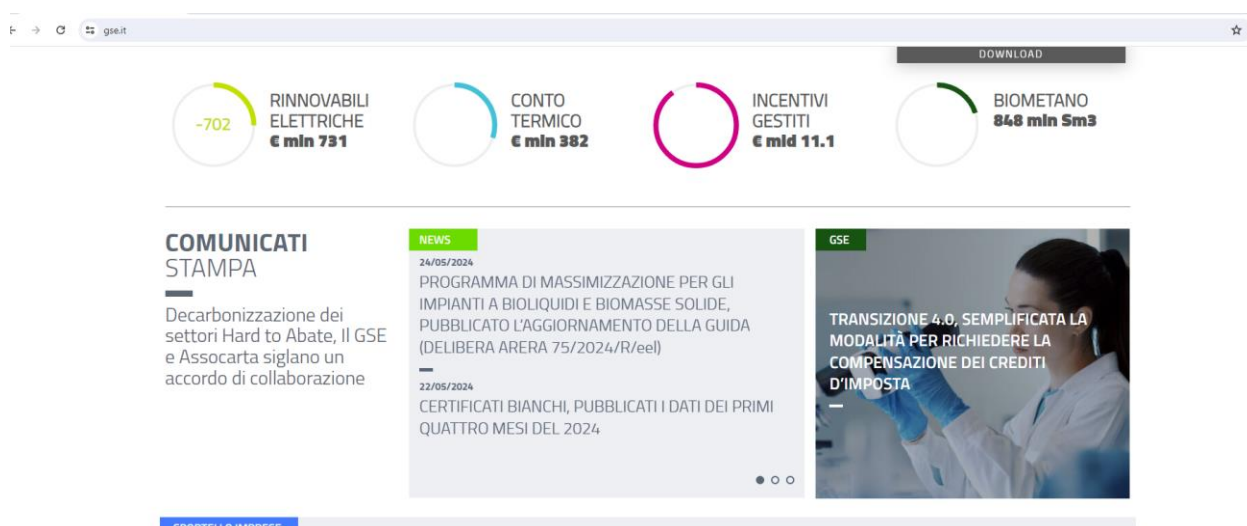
gse.it

DOWNLOAD

-702

RINNOVABILI ELETTRICHE
€ mln 731

CONTO TERMICO
€ mln 382

INCENTIVI GESTITI
€ mld 11.1

BIOMETANO
848 mln Sm3

COMUNICATI STAMPA

Decarbonizzazione dei settori Hard to Abate, Il GSE e Assocarta siglano un accordo di collaborazione

NEWS

24/05/2024

PROGRAMMA DI MASSIMIZZAZIONE PER GLI IMPIANTI A BIOLIQUIDI E BIOMASSE SOLIDE, PUBBLICATO L'AGGIORNAMENTO DELLA GUIDA (DELIBERA ARERA 75/2024/R/eel)

22/05/2024

CERTIFICATI BIANCHI, PUBBLICATI I DATI DEI PRIMI QUATTRO MESI DEL 2024

GSE

TRANSIZIONE 4.0, SEMPLIFICATA LA MODALITÀ PER RICHIEDERE LA COMPENSAZIONE DEI CREDITI D'IMPOSTA

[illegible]